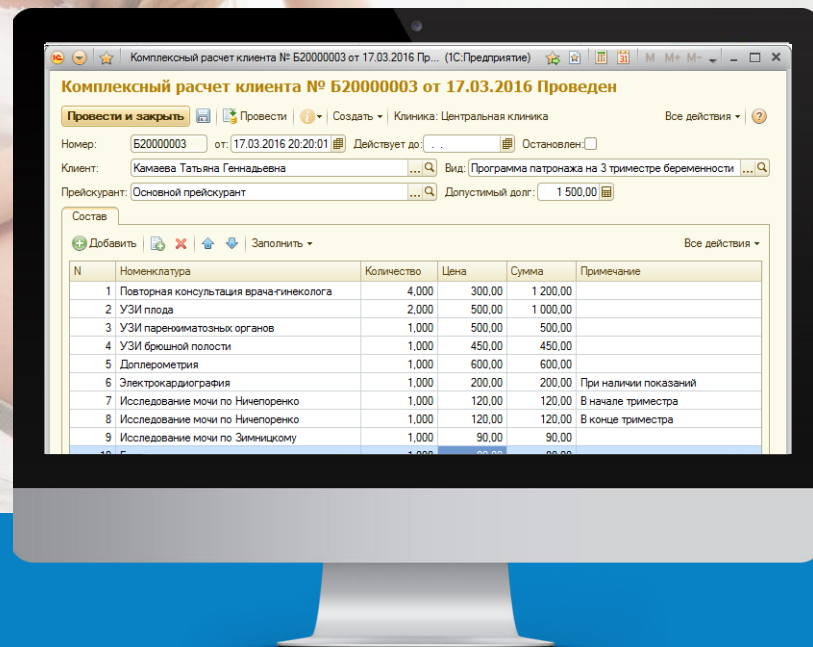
Комплексный расчет клиента № Б20000003 от 17.03.2016 Пр... (1С:Предприятие) M M+ M-

Комплексный расчет клиента № Б20000003 от 17.03.2016 Проведен

Провести и закрыть | Провести | Создать | Клиника: Центральная клиника | Все действия | ?

Номер: Б20000003 от: 17.03.2016 20:20:01 Действует до: . . Остановлен:

Клиент: Камаева Татьяна Геннадьевна Вид: Программа патронажа на 3 триместре беременности

Прейскурант: Основной прейскурант Допустимый долг: 1 500,00

Состав

Добавить | Заполнить | Все действия

| N | Номенклатура | Количество | Цена | Сумма | Примечание |
|---|---|---|---|---|---|
| 1 | Повторная консультация врача-гинеколога | 4,000 | 300,00 | 1 200,00 | |
| 2 | УЗИ плода | 2,000 | 500,00 | 1 000,00 | |
| 3 | УЗИ паренхиматозных органов | 1,000 | 500,00 | 500,00 | |
| 4 | УЗИ брюшной полости | 1,000 | 450,00 | 450,00 | |
| 5 | Доплерометрия | 1,000 | 600,00 | 600,00 | |
| 6 | Электрокардиография | 1,000 | 200,00 | 200,00 | При наличии показаний |
| 7 | Исследование мочи по Ничепоренко | 1,000 | 120,00 | 120,00 | В начале триместра |
| 8 | Исследование мочи по Ничепоренко | 1,000 | 120,00 | 120,00 | В конце триместра |
| 9 | Исследование мочи по Зимницкому | 1,000 | 90,00 | 90,00 | |
| 10 | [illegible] | 1,000 | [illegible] | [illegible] | |